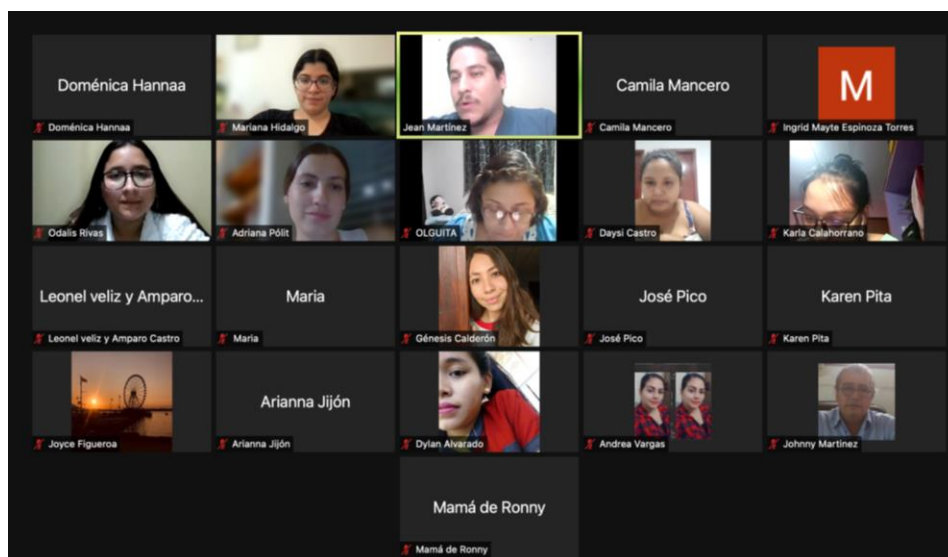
Doménica Hannaa
Doménica Hannaa
Mariana Hidalgo
Jean Martínez
Camila Mancero
Camila Mancero
M
Ingrid Mayte Espinoza Torres

Odalis Rivas
Adriana Pólit
OLGUITA
Daysi Castro
Karla Calahorrano

Leonel veliz y Amparo...
Leonel veliz y Amparo Castro
Maria
Maria
Génesis Calderón
José Pico
José Pico
Karen Pita
Karen Pita

Joyce Figueroa
Arianna Jijón
Arianna Jijón
Dylan Alvarado
Andrea Vargas
Johnny Martínez

Mamá de Ronny
Mamá de Ronny